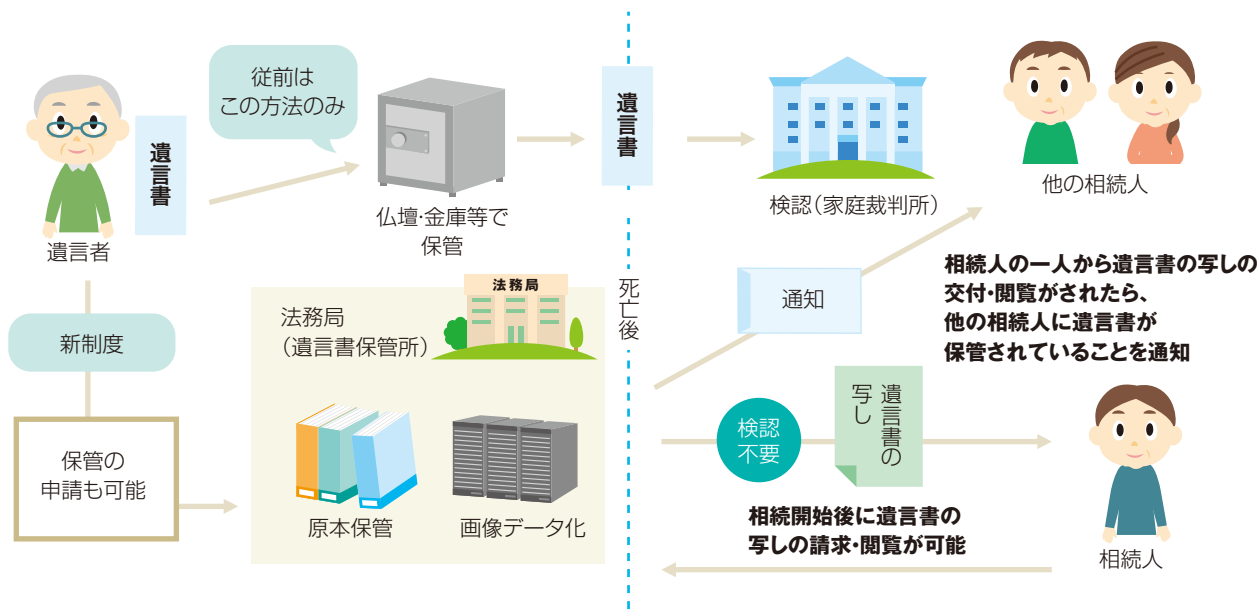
遺言書

遺言者

従前は
この方法のみ

仏壇·金庫等で
保管

遺言書

検認（家庭裁判所）

他の相続人

新制度

保管の
申請も可能

法務局

法務局
（遺言書保管所）

原本保管

画像データ化

死亡後

通知

相続人の一人から遺言書の写しの
交付·閲覧がされたら、
他の相続人に遺言書が
保管されていることを通知

検認
不要

遺言書の写し

相続開始後に遺言書の
写しの請求·閲覧が可能

相続人